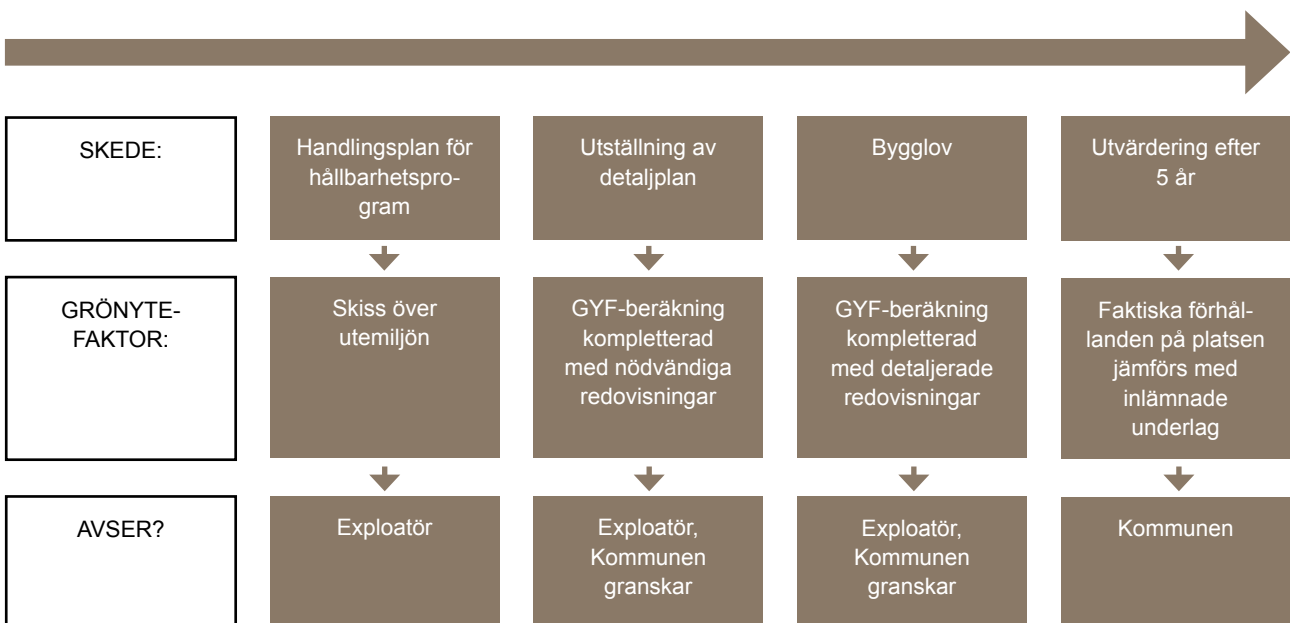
SKEDE:

Handlingsplan för hållbarhetsprogram

Utställning av detaljplan

Bygglov

Utvärdering efter 5 år

GRÖNYTEFAKTOR:

Skiss över utemiljön

GYF-beräkning kompletterad med nödvändiga redovisningar

GYF-beräkning kompletterad med detaljerade redovisningar

Faktiska förhållanden på platsen jämförs med inlämnade underlag

AVSER?

Exploatör

Exploatör, Kommunen granskar

Exploatör, Kommunen granskar

Kommunen